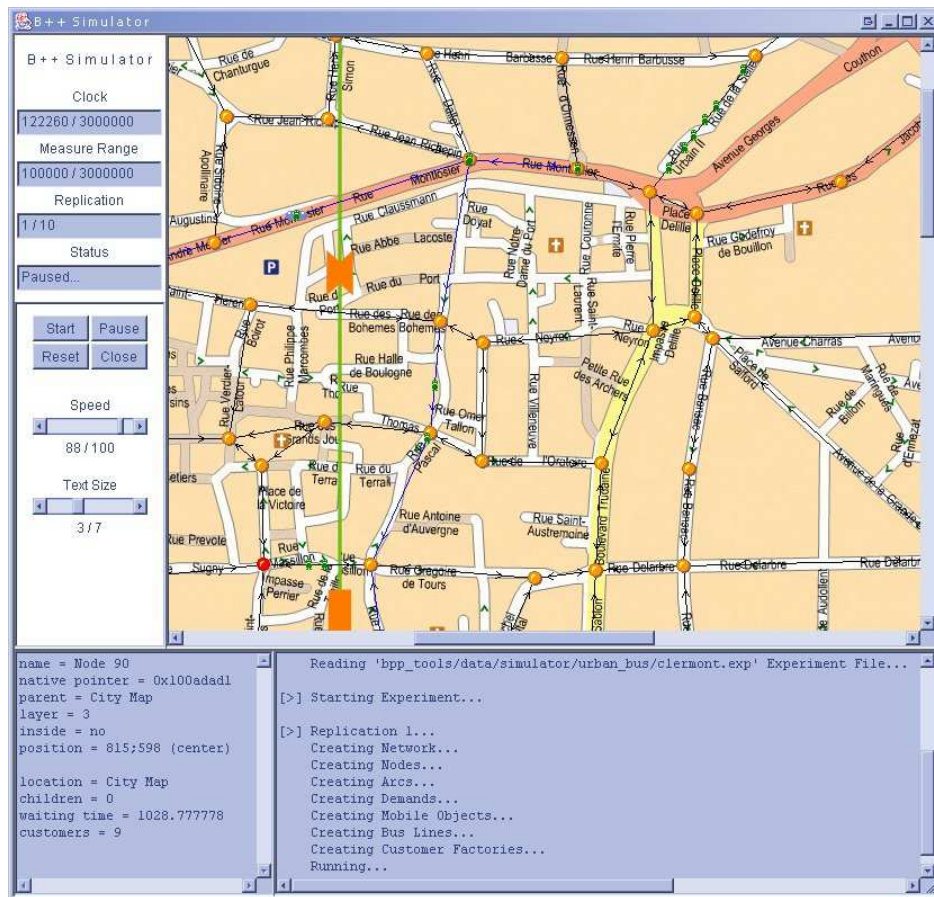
B++ Simulator

B++ Simulator

Clock
122260 / 3000000
Measure Range
100000 / 3000000
Replication
1 / 10
Status
Paused...

Start
Pause
Reset
Close

Speed
88 / 100

Text Size
3 / 7

Rue de Chanturgue
Rue Henri Barbusse
Barbusse
Rue Jean Richepin
Rue Jean Richepin
Rue Montlosier
Rue Claussmann
Rue Abbe Lacoste
Rue du Port
Rue des Bohemes
Rue Halle de Boulogne
Rue Omer Tallon
Rue Neyron
Petite Rue des Archers
Rue Villeneuve
Rue de l'Oratoire
Rue Antoine d'Auvergne
Rue Saint-Austremoine
Rue Gregoire de Tours
Rue Delarbre
Rue Delarbre
Place Delille
Rue Godefroy de Bouillon
Avenue Georges
Avenue Charras
Place de la Victoire
Rue Prevote
Impasse Perrier
Rue du Terrail
Rue Pascal
Rue Doyat
Rue Notre-Dame du Port
Rue Saint-Laurent
Couthon
Augustins
Urbain II
Sugny

name = Node 90
native pointer = 0x100adad1
parent = City Map
layer = 3
inside = no
position = 815;598 (center)

location = City Map
children = 0
waiting time = 1028.777778
customers = 9

Reading 'bpp_tools/data/simulator/urban_bus/clermont.exp' Experiment File...

[>] Starting Experiment...

[>] Replication 1...
Creating Network...
Creating Nodes...
Creating Arcs...
Creating Demands...
Creating Mobile Objects...
Creating Bus Lines...
Creating Customer Factories...
Running...